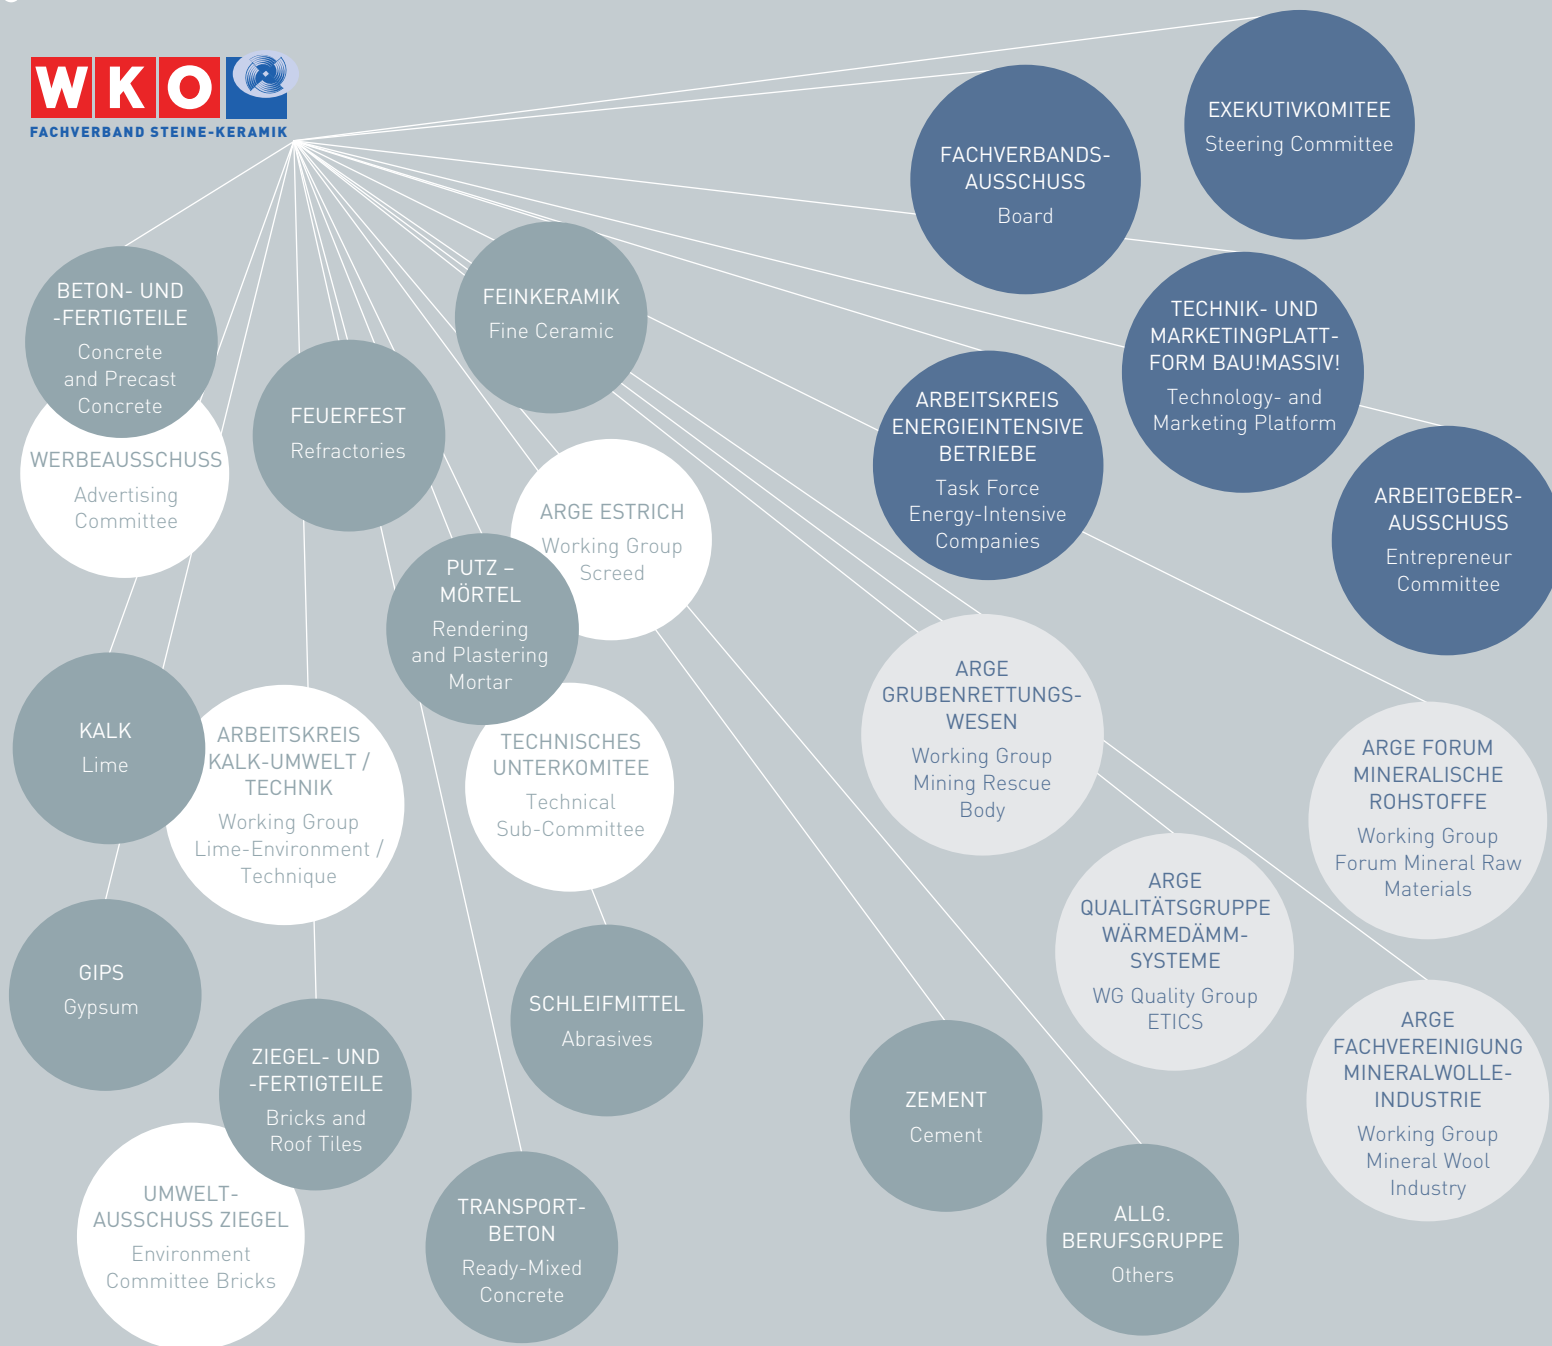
WKO
FACHVERBAND STEINE-KERAMIK

EXEKUTIVKOMITEE
Steering Committee

FACHVERBANDS-AUSSCHUSS
Board

TECHNIK- UND MARKETINGPLATTFORM BAU!MASSIV!
Technology- and Marketing Platform

ARBEITSKREIS ENERGIEINTENSIVE BETRIEBE
Task Force Energy-Intensive Companies

ARBEITGEBER-AUSSCHUSS
Entrepreneur Committee

FEINKERAMIK
Fine Ceramic

BETON- UND -FERTIGTEILE
Concrete and Precast Concrete

WERBEAUSSCHUSS
Advertising Committee

FEUERFEST
Refractories

ARGE ESTRICH
Working Group Screed

PUTZ – MÖRTEL
Rendering and Plastering Mortar

ARGE GRUBENRETTUNGS-WESEN
Working Group Mining Rescue Body

ARGE FORUM MINERALISCHE ROHSTOFFE
Working Group Forum Mineral Raw Materials

KALK
Lime

ARBEITSKREIS KALK-UMWELT / TECHNIK
Working Group Lime-Environment / Technique

TECHNISCHES UNTERKOMITEE
Technical Sub-Committee

ARGE QUALITÄTSGRUPPE WÄRMEDÄMM-SYSTEME
WG Quality Group ETICS

GIPS
Gypsum

SCHLEIFMITTEL
Abrasives

ARGE FACHVEREINIGUNG MINERALWOLLE-INDUSTRIE
Working Group Mineral Wool Industry

ZIEGEL- UND -FERTIGTEILE
Bricks and Roof Tiles

ZEMENT
Cement

UMWELT-AUSSCHUSS ZIEGEL
Environment Committee Bricks

TRANSPORT-BETON
Ready-Mixed Concrete

ALLG. BERUFSGRUPPE
Others